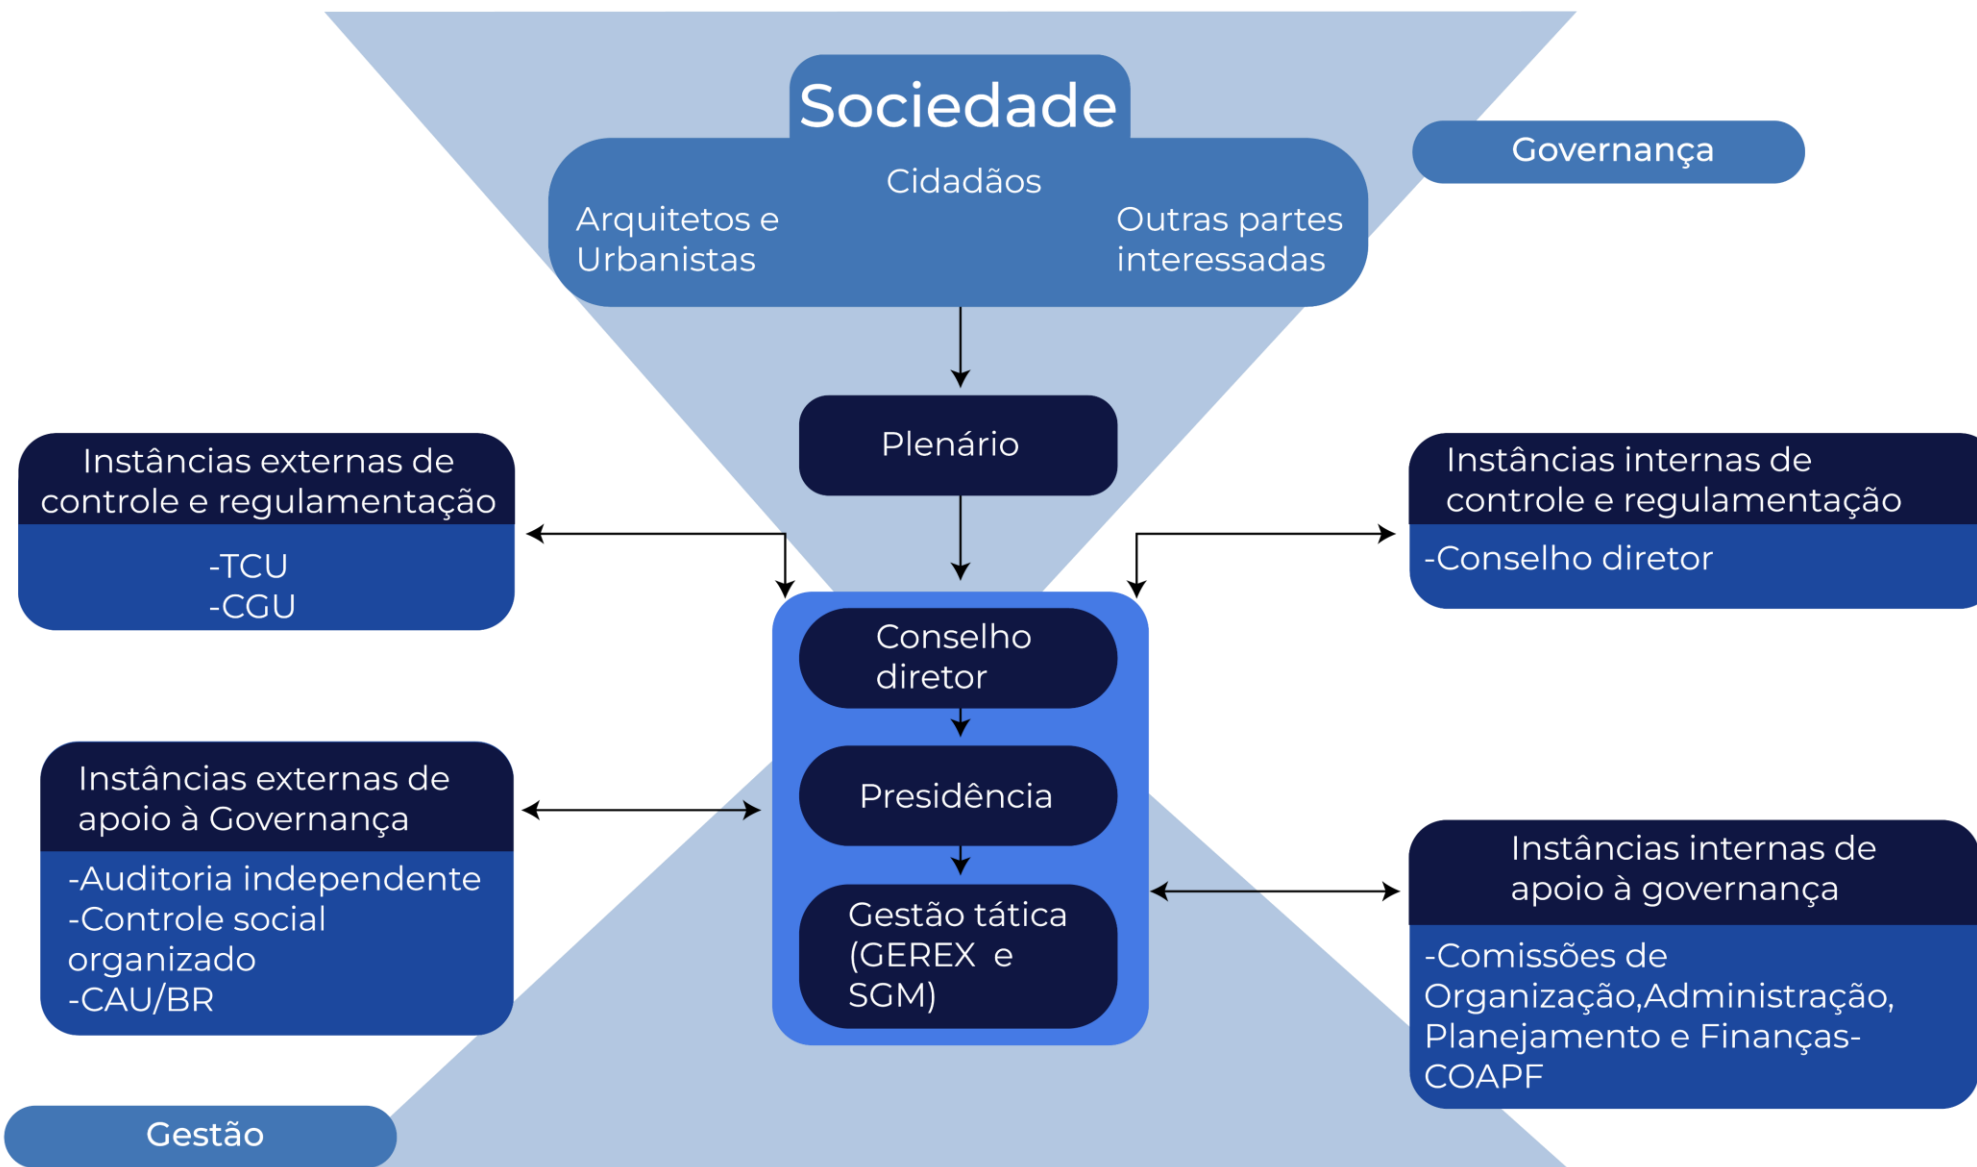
Sociedade

Cidadãos

Arquitetos e Urbanistas

Outras partes interessadas

Governança

Plenário

Instâncias externas de controle e regulamentação

-TCU
-CGU

Instâncias internas de controle e regulamentação

-Conselho diretor

Conselho diretor

Presidência

Gestão tática (GEREX e SGM)

Instâncias externas de apoio à Governança

-Auditoria independente
-Controle social organizado
-CAU/BR

Instâncias internas de apoio à governança

-Comissões de Organização,Administração, Planejamento e Finanças-COAPF

Gestão